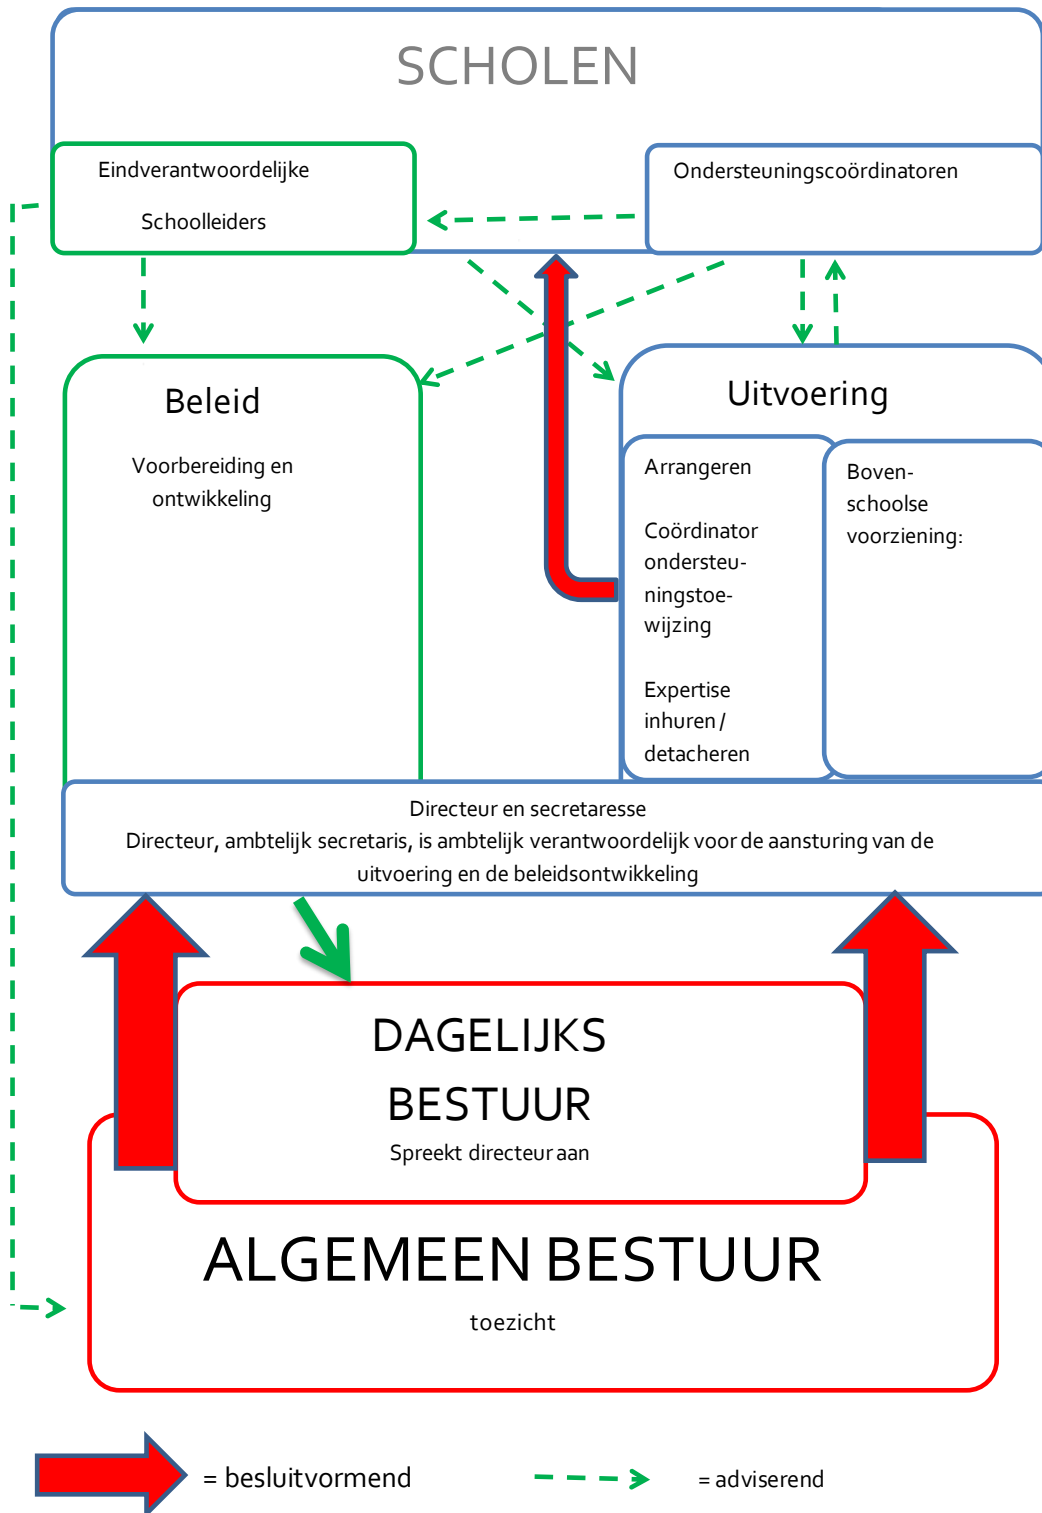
SCHOLEN

Eindverantwoordelijke

Schoolleiders

Ondersteuningscoördinatoren

Beleid

Voorbereiding en ontwikkeling

Uitvoering

Arrangeren

Coördinator ondersteuningstoewijzing

Expertise inhuren / detacheren

Bovenschoolse voorziening:

Directeur en secretaresse
Directeur, ambtelijk secretaris, is ambtelijk verantwoordelijk voor de aansturing van de uitvoering en de beleidsontwikkeling

DAGELIJKS BESTUUR
Spreekt directeur aan

ALGEMEEN BESTUUR
toezicht

= besluitvormend

= adviserend